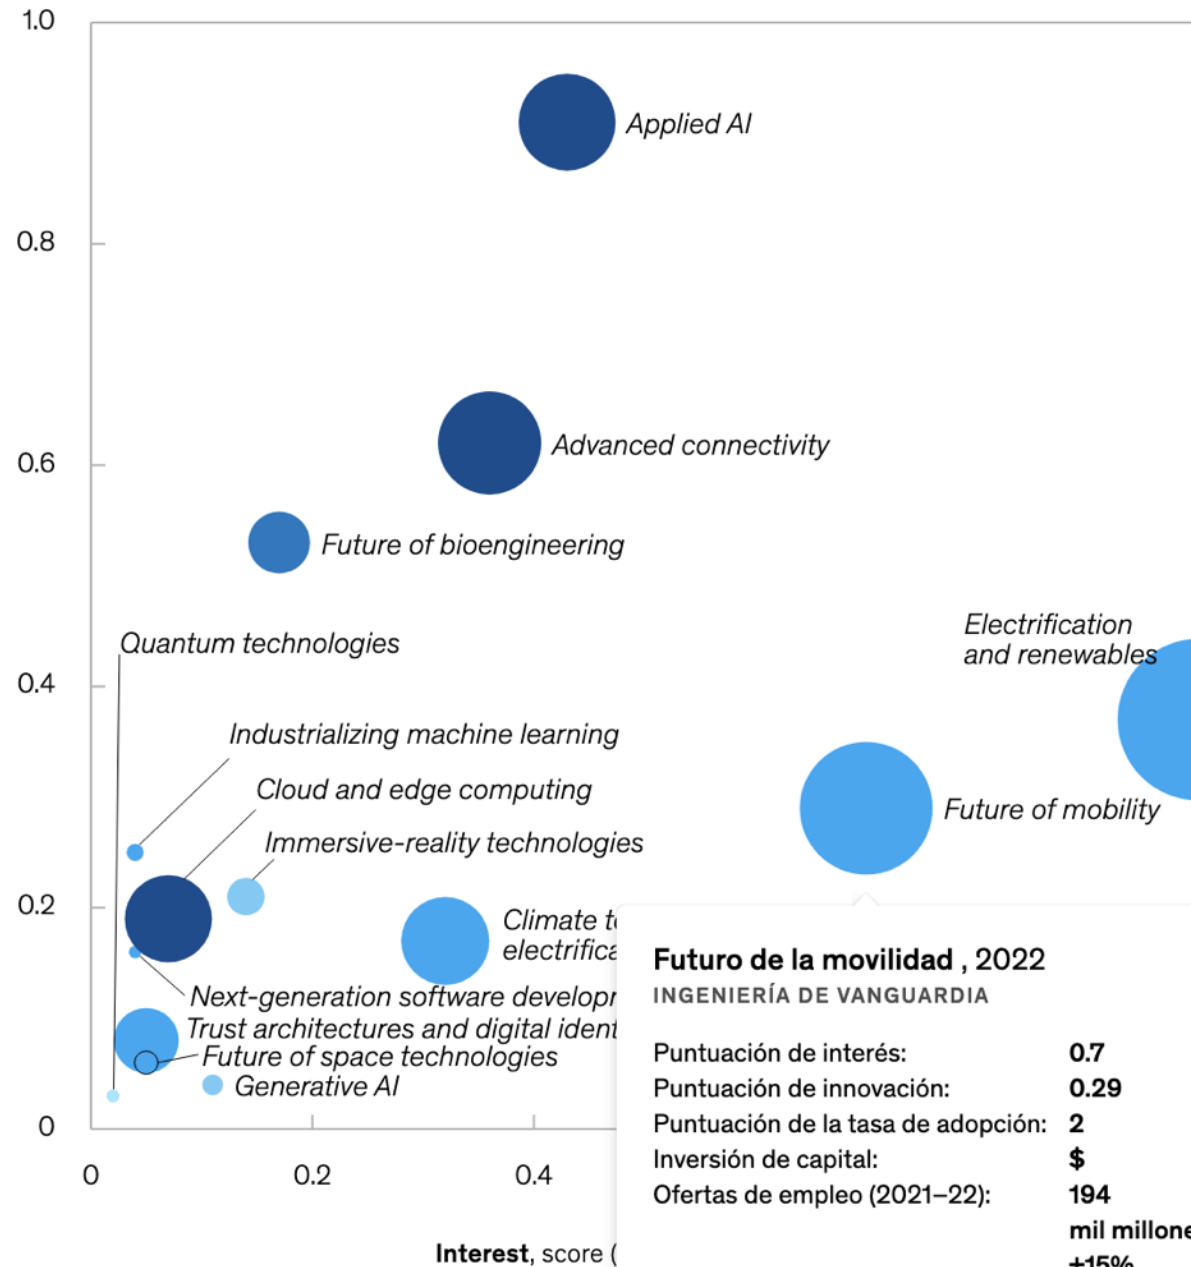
1.0

0.8

0.6

0.4

0.2

0

Applied AI

Advanced connectivity

Future of bioengineering

Quantum technologies

Electrification and renewables

Industrializing machine learning

Cloud and edge computing

Future of mobility

Immersive-reality technologies

Climate t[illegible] electrifica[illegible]

Next-generation software developm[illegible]

Trust architectures and digital ident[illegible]

Future of space technologies

Generative AI

0

0.2

0.4

Interest, score ([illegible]

Futuro de la movilidad , 2022
INGENIERÍA DE VANGUARDIA

| | |
|---|---|
| Puntuación de interés: | 0.7 |
| Puntuación de innovación: | 0.29 |
| Puntuación de la tasa de adopción: | 2 |
| Inversión de capital: | $ |
| Ofertas de empleo (2021–22): | 194 |
| | mil millone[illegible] |
| | +15% |